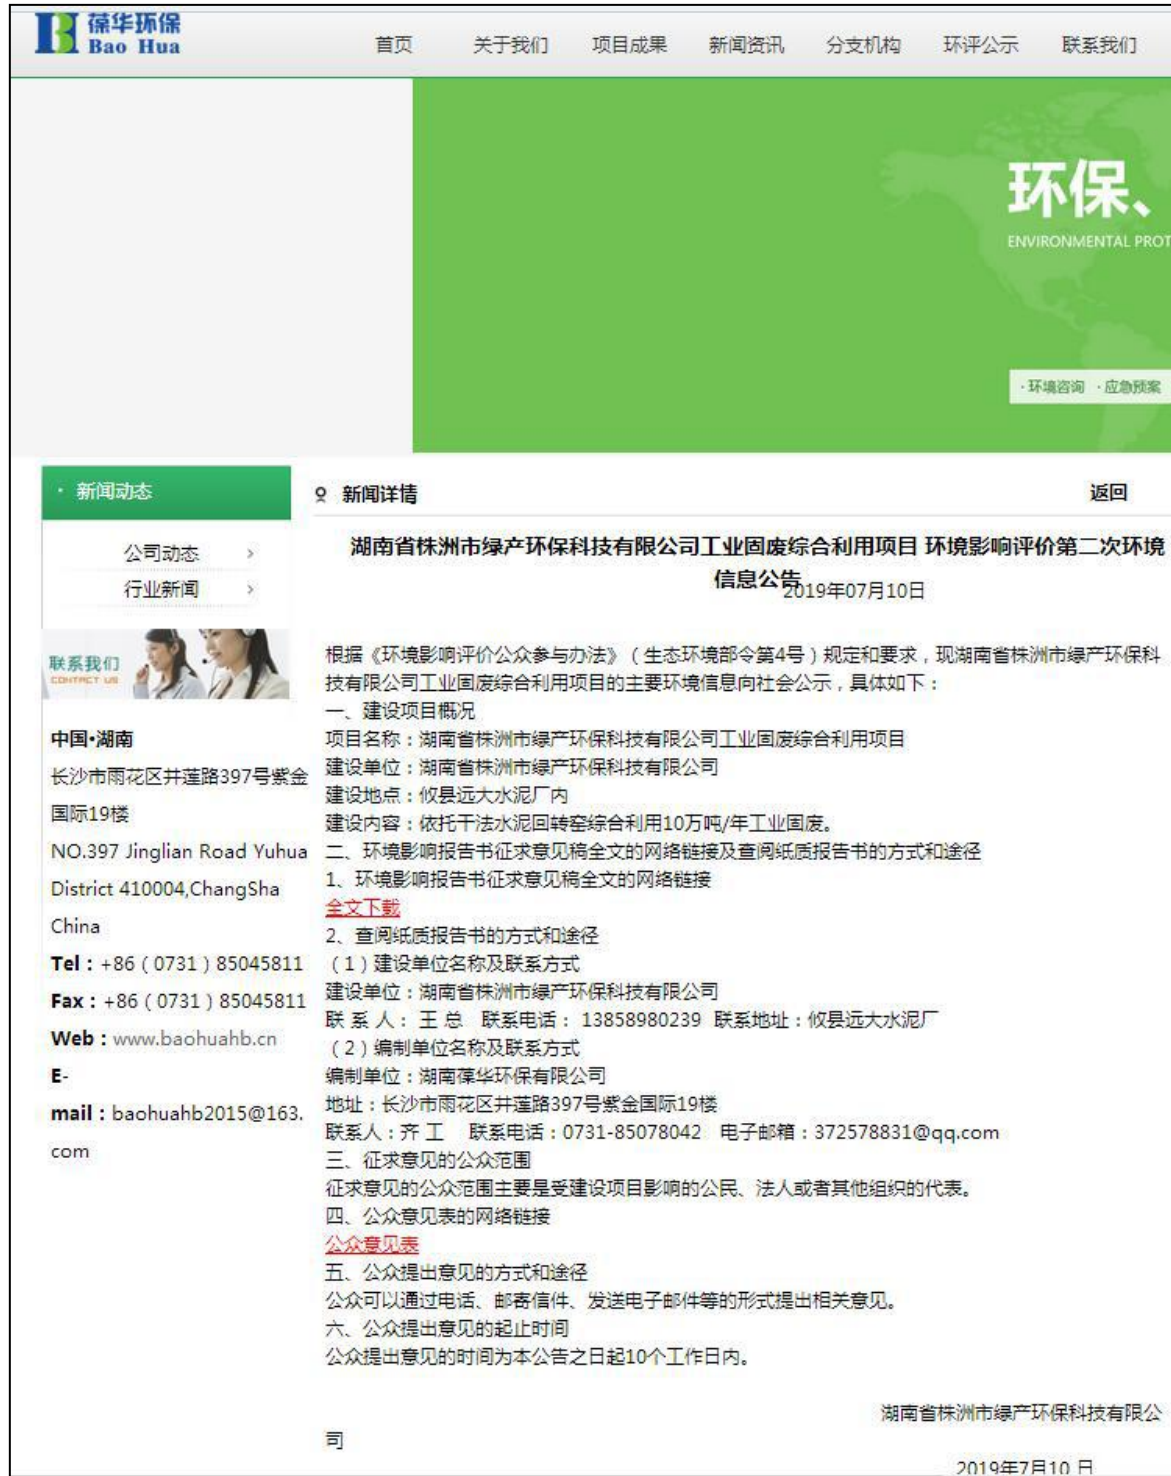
葆华环保
Bao Hua

首页 关于我们 项目成果 新闻资讯 分支机构 环评公示 联系我们

环保、
ENVIRONMENTAL PROT

·环境咨询 ·应急预案

· 新闻动态

公司动态 ›
行业新闻 ›

联系我们
CONTACT US

中国·湖南
长沙市雨花区井莲路397号紫金国际19楼
NO.397 Jinglian Road Yuhua District 410004,ChangSha China
Tel：+86（0731）85045811
Fax：+86（0731）85045811
Web：www.baohuahb.cn
E-mail：baohuahb2015@163.com

新闻详情 返回

湖南省株洲市绿产环保科技有限公司工业固废综合利用项目 环境影响评价第二次环境信息公告
2019年07月10日

根据《环境影响评价公众参与办法》（生态环境部令第4号）规定和要求，现湖南省株洲市绿产环保科技有限公司工业固废综合利用项目的主要环境信息向社会公示，具体如下：
一、建设项目概况
项目名称：湖南省株洲市绿产环保科技有限公司工业固废综合利用项目
建设单位：湖南省株洲市绿产环保科技有限公司
建设地点：攸县远大水泥厂内
建设内容：依托干法水泥回转窑综合利用10万吨/年工业固废。
二、环境影响报告书征求意见稿全文的网络链接及查阅纸质报告书的方式和途径
1、环境影响报告书征求意见稿全文的网络链接
全文下载
2、查阅纸质报告书的方式和途径
（1）建设单位名称及联系方式
建设单位：湖南省株洲市绿产环保科技有限公司
联 系 人：王 总 联系电话：13858980239 联系地址：攸县远大水泥厂
（2）编制单位名称及联系方式
编制单位：湖南葆华环保有限公司
地址：长沙市雨花区井莲路397号紫金国际19楼
联系人：齐 工 联系电话：0731-85078042 电子邮箱：372578831@qq.com
三、征求意见的公众范围
征求意见的公众范围主要是受建设项目影响的公民、法人或者其他组织的代表。
四、公众意见表的网络链接
公众意见表
五、公众提出意见的方式和途径
公众可以通过电话、邮寄信件、发送电子邮件等的形式提出相关意见。
六、公众提出意见的起止时间
公众提出意见的时间为本公告之日起10个工作日内。

湖南省株洲市绿产环保科技有限公司
2019年7月10日